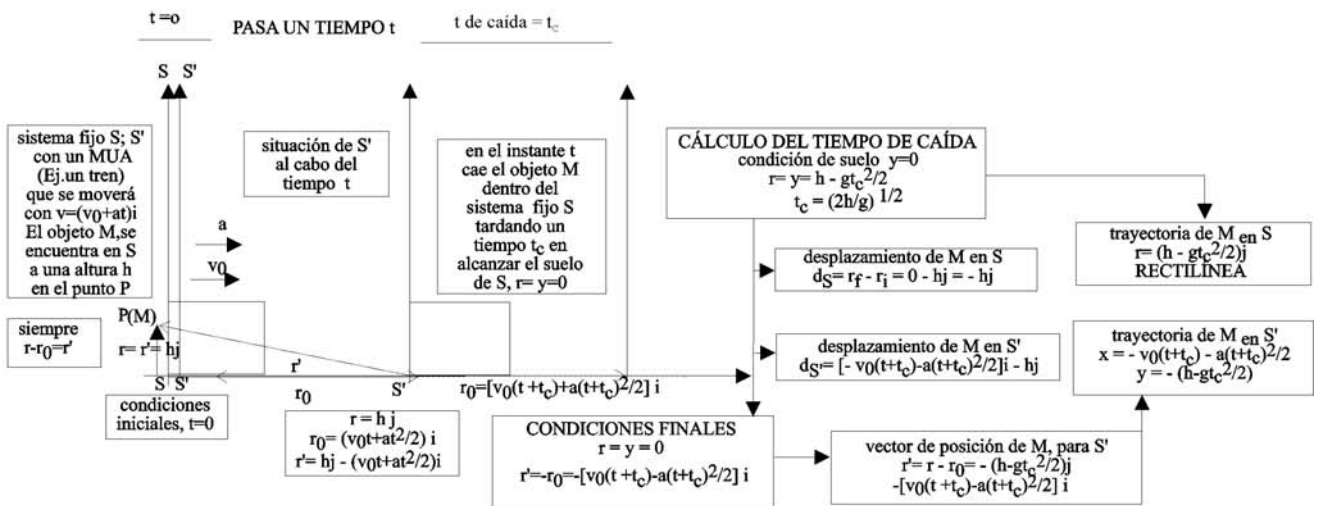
t =o

PASA UN TIEMPO t

t de caída = $t_c$

S S'

sistema fijo S; S' con un MUA (Ej.un tren) que se moverá con $v=(v_0+at)i$ El objeto M,se encuentra en S a una altura h en el punto P

situación de S' al cabo del tiempo t

en el instante t cae el objeto M dentro del sistema fijo S tardando un tiempo $t_c$ en alcanzar el suelo de S, r= y=0

CÁLCULO DEL TIEMPO DE CAÍDA
condición de suelo y=0
$r= y= h - gt_c^2/2$
$t_c = (2h/g)^{1/2}$

trayectoria de M en S
$r= (h - gt_c^2/2)j$
RECTILÍNEA

a

$v_0$

desplazamiento de M en S
$d_S= r_f - r_i = 0 - hj = - hj$

siempre
$r-r_0=r'$

P(M)

$r= r'= hj$

r'

desplazamiento de M en S'
$d_{S'}= [- v_0(t+t_c)-a(t+t_c)^2/2]i - hj$

trayectoria de M en S'
$x = - v_0(t+t_c) - a(t+t_c)^2/2$
$y = - (h-gt_c^2/2)$

S S'

S'

$r_0=[v_0(t +t_c)+a(t+t_c)^2/2]$ i

$r_0$

condiciones iniciales, t=0

r = h j
$r_0= (v_0t+at^2/2)$ i
$r'= hj - (v_0t+at^2/2)i$

CONDICIONES FINALES
r = y = 0
$r'=-r_0=-[v_0(t +t_c)-a(t+t_c)^2/2]$ i

vector de posición de M, para S'
$r'= r - r_0= - (h-gt_c^2/2)j$
$-[v_0(t+t_c)-a(t+t_c)^2/2]$ i